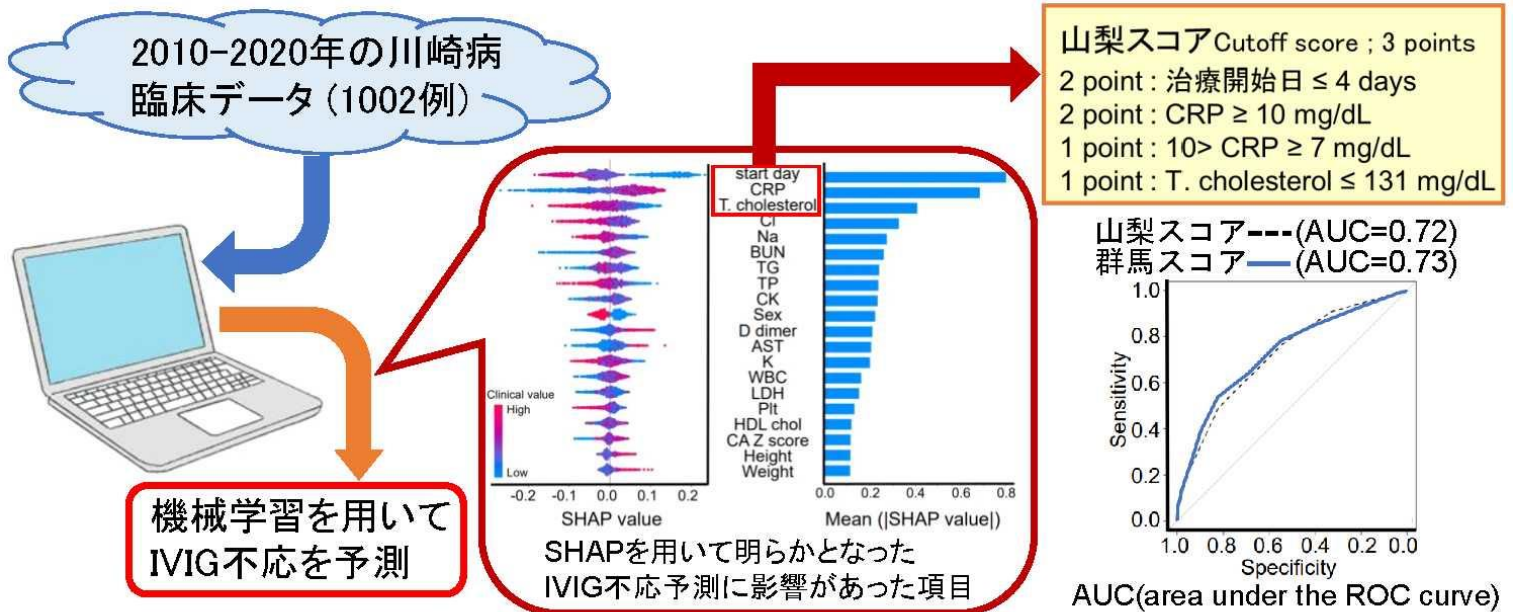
2010-2020年の川崎病臨床データ（1002例）

山梨スコア Cutoff score ; 3 points
2 point : 治療開始日 ≤ 4 days
2 point : CRP ≥ 10 mg/dL
1 point : 10> CRP ≥ 7 mg/dL
1 point : T. cholesterol ≤ 131 mg/dL

start day
CRP
T. cholesterol
Cl
Na
BUN
TG
TP
CK
Sex
D dimer
AST
K
WBC
LDH
Plt
HDL chol
CA Z score
Height
Weight

Clinical value
High
Low

-0.2 -0.1 0.0 0.1 0.2
SHAP value

0.0 0.2 0.4 0.6 0.8
Mean (|SHAP value|)

SHAPを用いて明らかとなった
IVIG不応予測に影響があった項目

機械学習を用いて
IVIG不応を予測

山梨スコア---(AUC=0.72)
群馬スコア—(AUC=0.73)

1.0
0.8
0.6
0.4
0.2
0.0
Sensitivity

1.0 0.8 0.6 0.4 0.2 0.0
Specificity

AUC(area under the ROC curve)